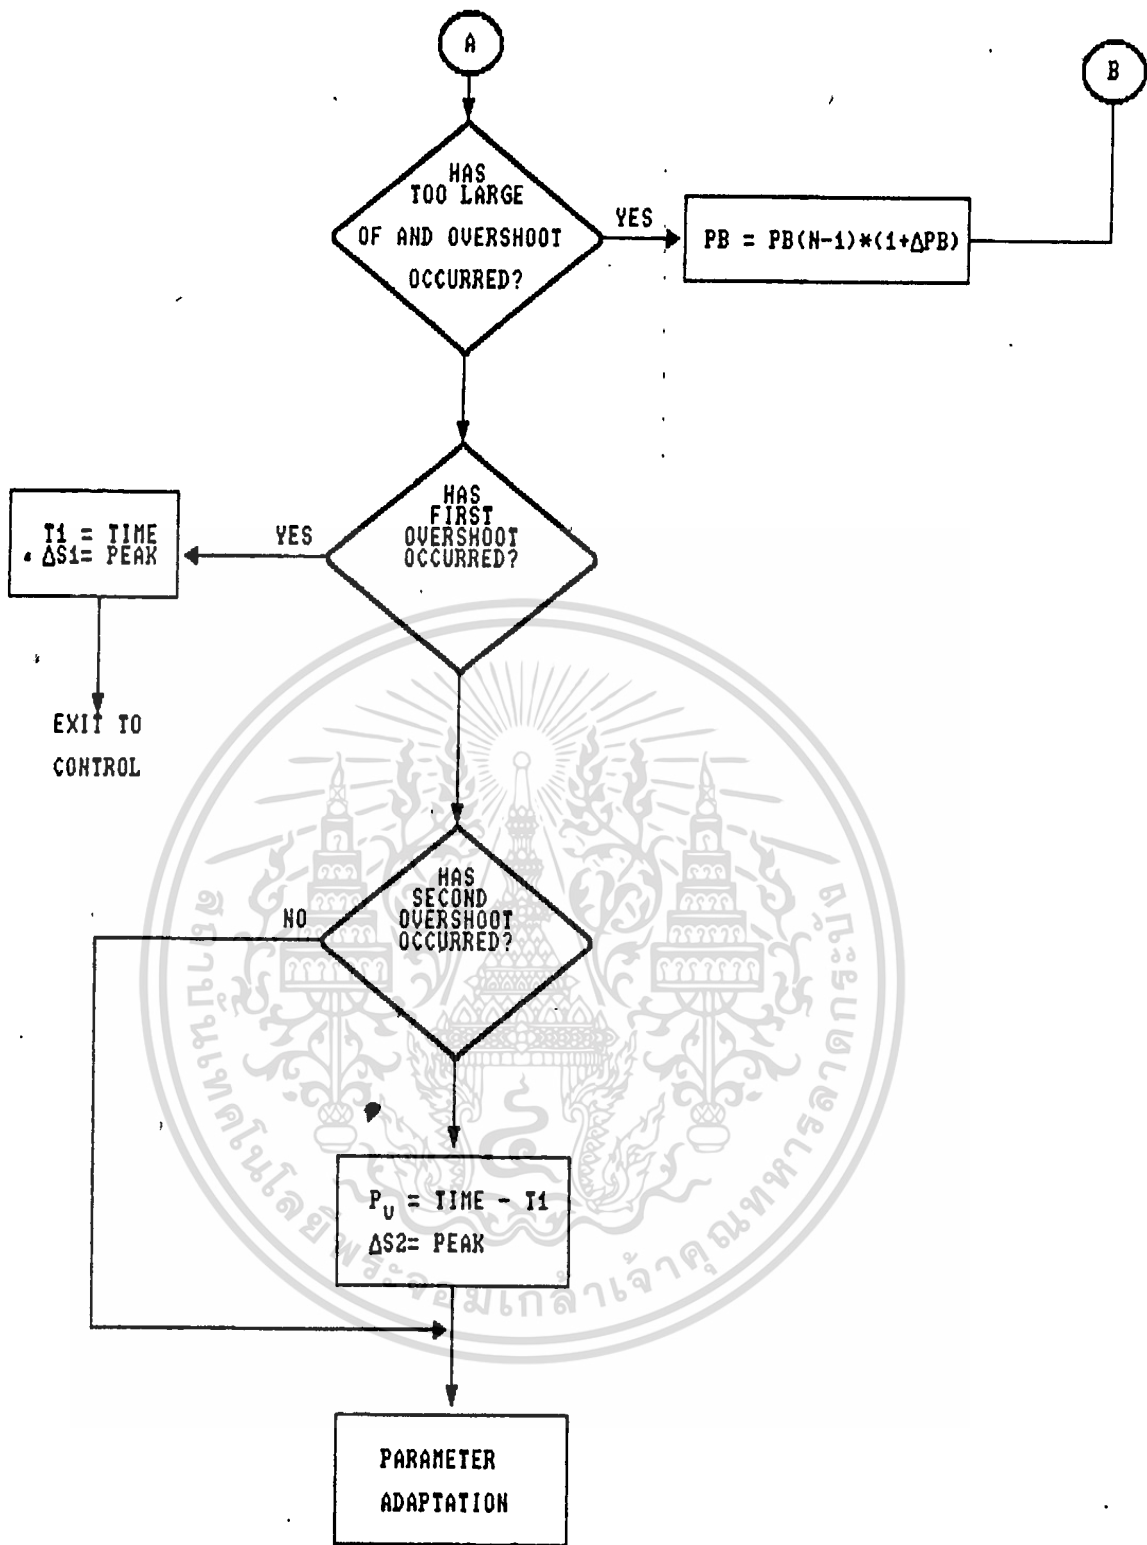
A

B

HAS TOO LARGE OF AND OVERSHOOT OCCURRED?

YES

PB = PB(N-1)*(1+$\Delta$PB)

HAS FIRST OVERSHOOT OCCURRED?

YES

T1 = TIME
$\Delta$S1= PEAK

EXIT TO CONTROL

HAS SECOND OVERSHOOT OCCURRED?

NO

$P_U$ = TIME - T1
$\Delta$S2= PEAK

PARAMETER ADAPTATION

สถาบันเทคโนโลยีพระจอมเกล้าเจ้าคุณทหารลาดกระบัง